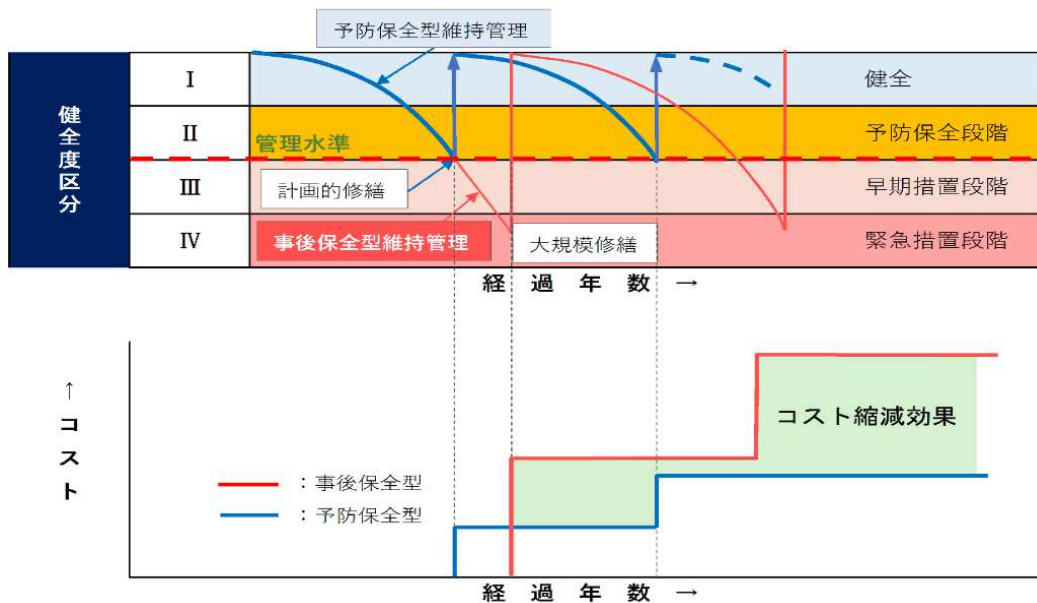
予防保全型維持管理

健全度区分

| | | |
|---|---|---|
| I | | 健全 |
| II | 管理水準 | 予防保全段階 |
| III | 計画的修繕 | 早期措置段階 |
| IV | 事後保全型維持管理 大規模修繕 | 緊急措置段階 |

経 過 年 数 →

↑ コスト

コスト縮減効果

：事後保全型
：予防保全型

経 過 年 数 →